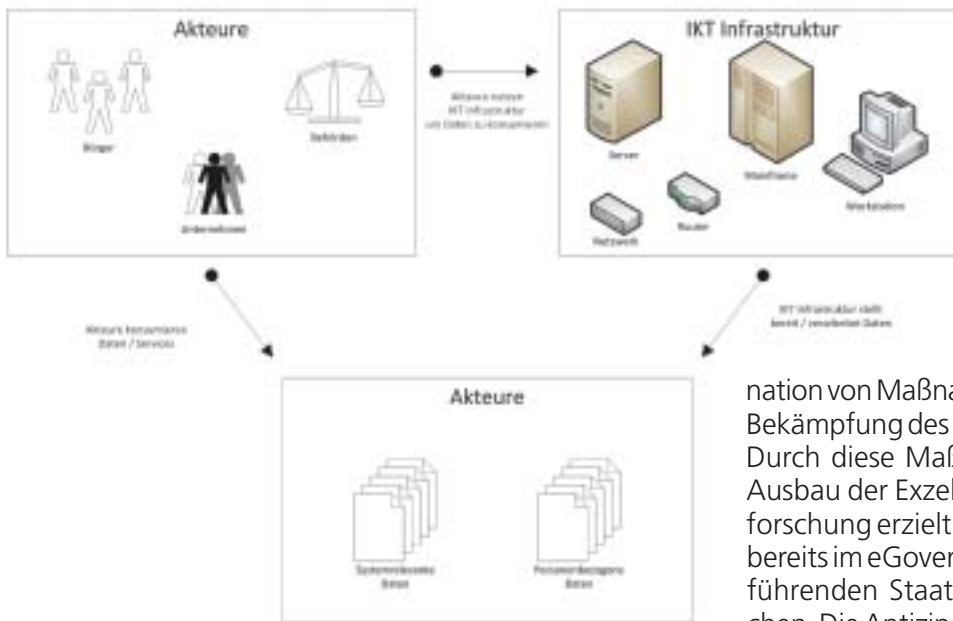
Akteure

Bürger

Behörden

Unternehmen

Akteure nutzen IKT Infrastruktur um Daten zu konsumieren

IKT Infrastruktur

Server

Mainframe

Workstation

Netzwerk

Router

Akteure konsumieren Daten / Services

IKT Infrastruktur stellt bereit / verarbeitet Daten

Akteure

Systembezogene Daten

Personenbezogene Daten

nation von Maßna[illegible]
Bekämpfung des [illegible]
Durch diese Maß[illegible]
Ausbau der Exzel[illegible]
forschung erzielt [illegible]
bereits im eGover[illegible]
führenden Staat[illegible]
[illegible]